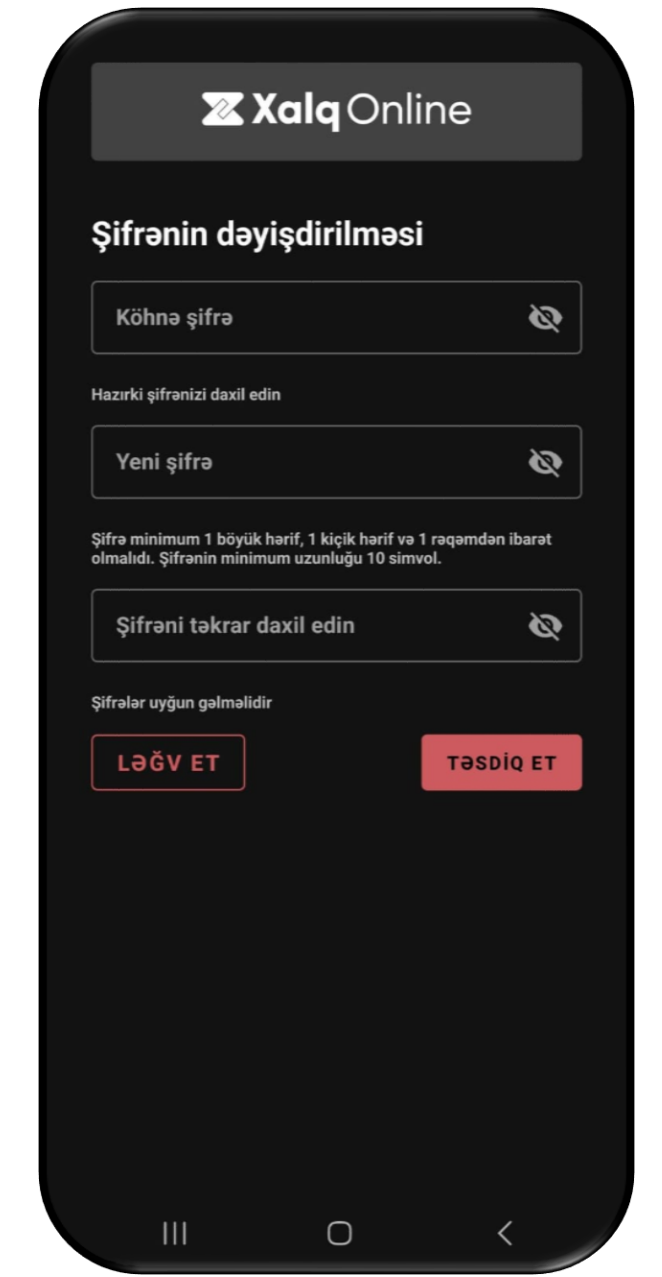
Xalq Online

Şifrənin dəyişdirilməsi

Köhnə şifrə

Hazırki şifrənizi daxil edin

Yeni şifrə

Şifrə minimum 1 böyük hərif, 1 kiçik hərif və 1 rəqəmdən ibarət olmalıdı. Şifrənin minimum uzunluğu 10 simvol.

Şifrəni təkrar daxil edin

Şifrələr uyğun gəlməlidir

LƏĞV ET

TƏSDİQ ET